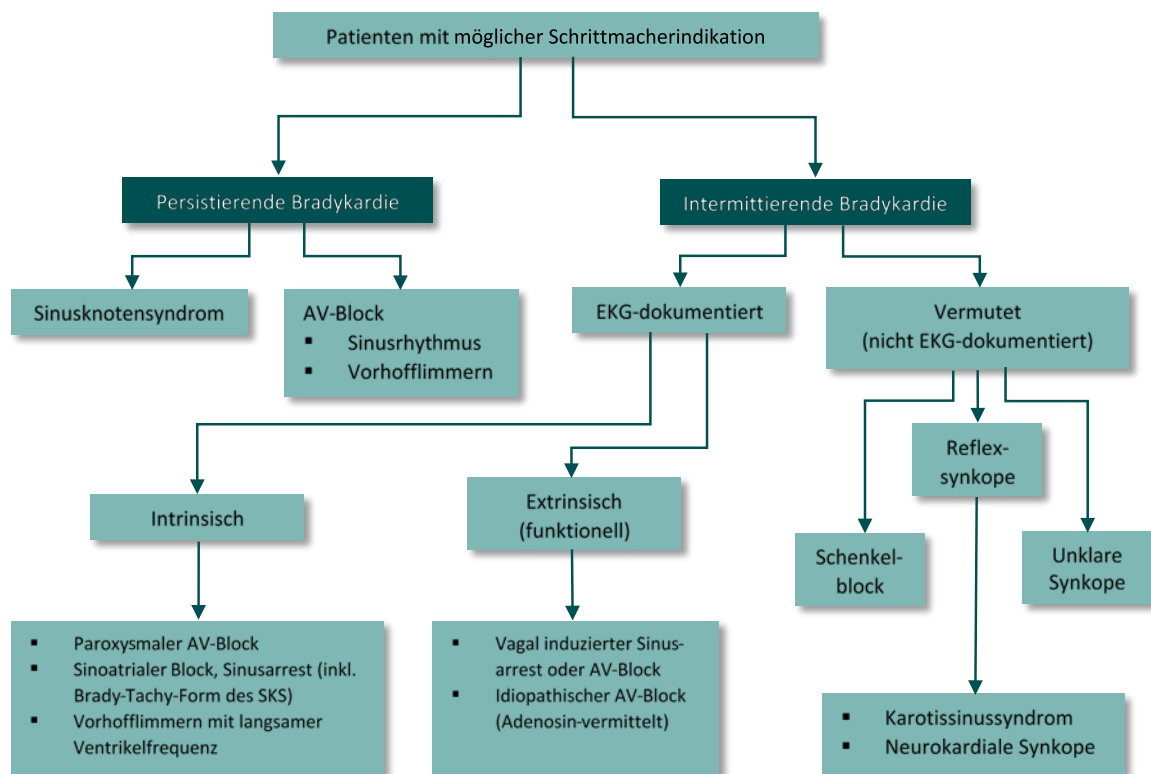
Patienten mit möglicher Schrittmacherindikation

Persistierende Bradykardie

Intermittierende Bradykardie

Sinusknotensyndrom

AV-Block
▪ Sinusrhythmus
▪ Vorhofflimmern

EKG-dokumentiert

Vermutet
(nicht EKG-dokumentiert)

Intrinsisch

Extrinsisch
(funktionell)

Reflex-
synkope

Schenkel-
block

Unklare
Synkope

▪ Paroxysmaler AV-Block
▪ Sinoatrialer Block, Sinusarrest (inkl. Brady-Tachy-Form des SKS)
▪ Vorhofflimmern mit langsamer Ventrikelfrequenz

▪ Vagal induzierter Sinusarrest oder AV-Block
▪ Idiopathischer AV-Block (Adenosin-vermittelt)

▪ Karotissinussyndrom
▪ Neurokardiale Synkope